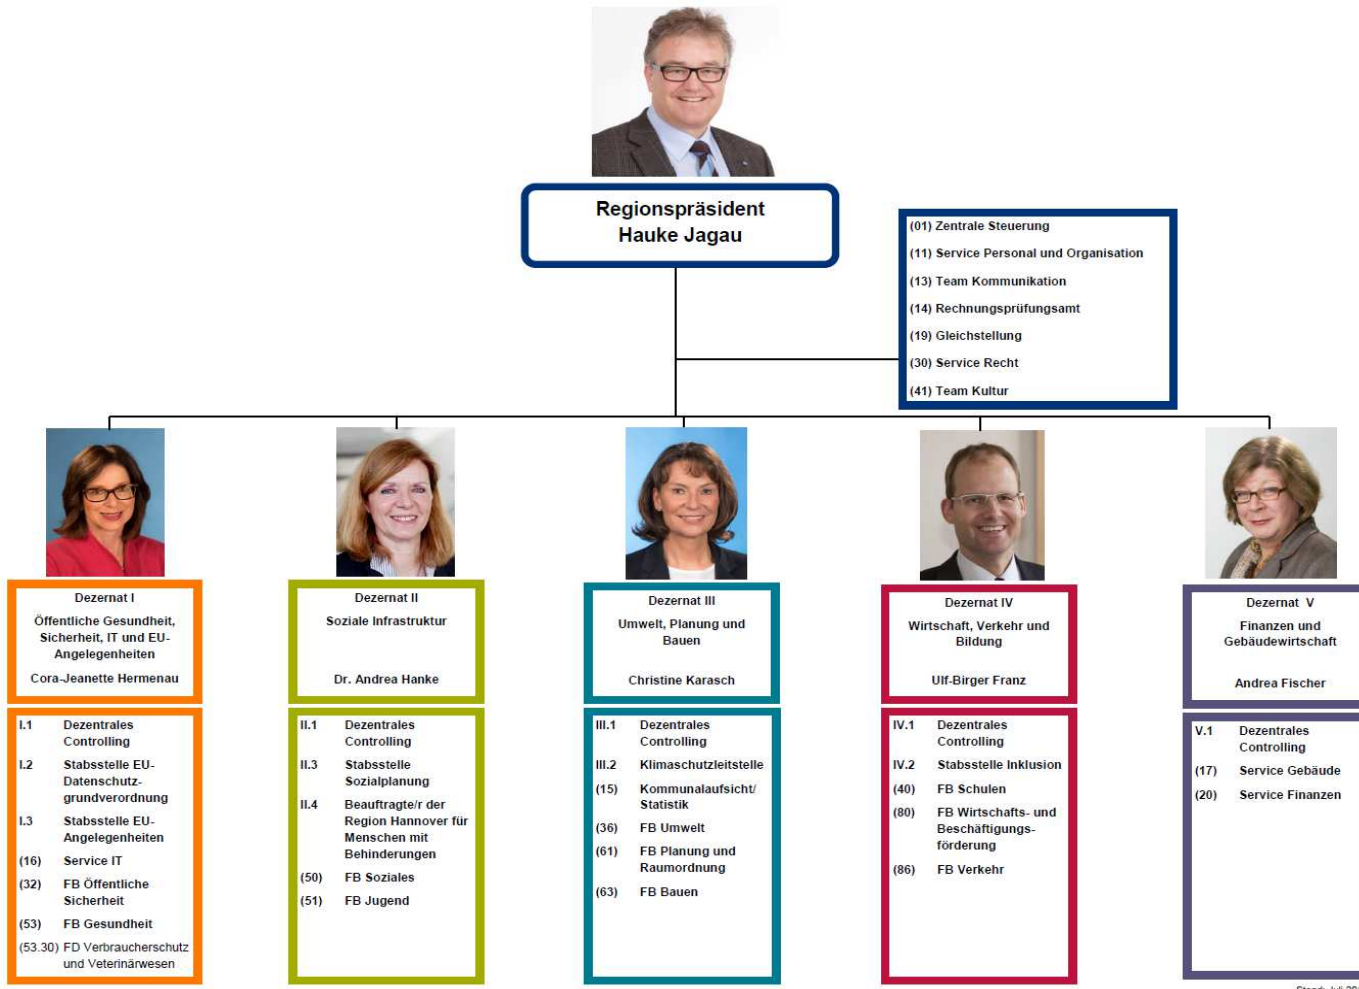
Regionspräsident
Hauke Jagau

(01) Zentrale Steuerung
(11) Service Personal und Organisation
(13) Team Kommunikation
(14) Rechnungsprüfungsamt
(19) Gleichstellung
(30) Service Recht
(41) Team Kultur

Dezernat I
Öffentliche Gesundheit, Sicherheit, IT und EU-Angelegenheiten
Cora-Jeanette Hermenau

I.1 Dezentrales Controlling
I.2 Stabsstelle EU-Datenschutzgrundverordnung
I.3 Stabsstelle EU-Angelegenheiten
(16) Service IT
(32) FB Öffentliche Sicherheit
(53) FB Gesundheit
(53.30) FD Verbraucherschutz und Veterinärwesen

Dezernat II
Soziale Infrastruktur
Dr. Andrea Hanke

II.1 Dezentrales Controlling
II.3 Stabsstelle Sozialplanung
II.4 Beauftragte/r der Region Hannover für Menschen mit Behinderungen
(50) FB Soziales
(51) FB Jugend

Dezernat III
Umwelt, Planung und Bauen
Christine Karasch

III.1 Dezentrales Controlling
III.2 Klimaschutzleitstelle
(15) Kommunalaufsicht/ Statistik
(36) FB Umwelt
(61) FB Planung und Raumordnung
(63) FB Bauen

Dezernat IV
Wirtschaft, Verkehr und Bildung
Ulf-Birger Franz

IV.1 Dezentrales Controlling
IV.2 Stabsstelle Inklusion
(40) FB Schulen
(80) FB Wirtschafts- und Beschäftigungsförderung
(86) FB Verkehr

Dezernat V
Finanzen und Gebäudewirtschaft
Andrea Fischer

V.1 Dezentrales Controlling
(17) Service Gebäude
(20) Service Finanzen

Stand: Juli 20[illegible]